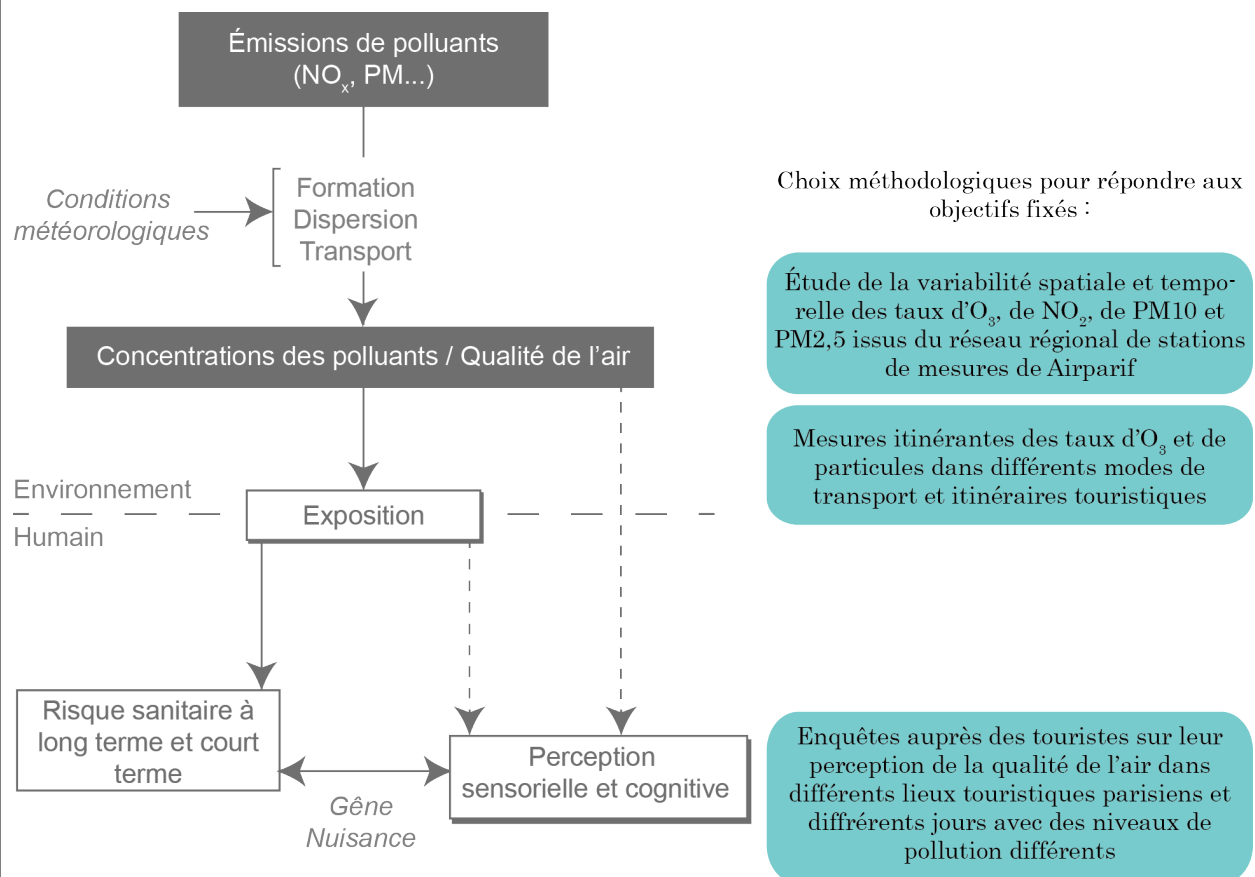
Émissions de polluants ($NO_x$, PM...)

Conditions météorologiques

Formation
Dispersion
Transport

Concentrations des polluants / Qualité de l'air

Environnement
Humain

Exposition

Risque sanitaire à long terme et court terme

Perception sensorielle et cognitive

Gêne
Nuisance

Choix méthodologiques pour répondre aux objectifs fixés :

Étude de la variabilité spatiale et temporelle des taux d'$O_3$, de $NO_2$, de PM10 et PM2,5 issus du réseau régional de stations de mesures de Airparif

Mesures itinérantes des taux d'$O_3$ et de particules dans différents modes de transport et itinéraires touristiques

Enquêtes auprès des touristes sur leur perception de la qualité de l'air dans différents lieux touristiques parisiens et diffrérents jours avec des niveaux de pollution différents